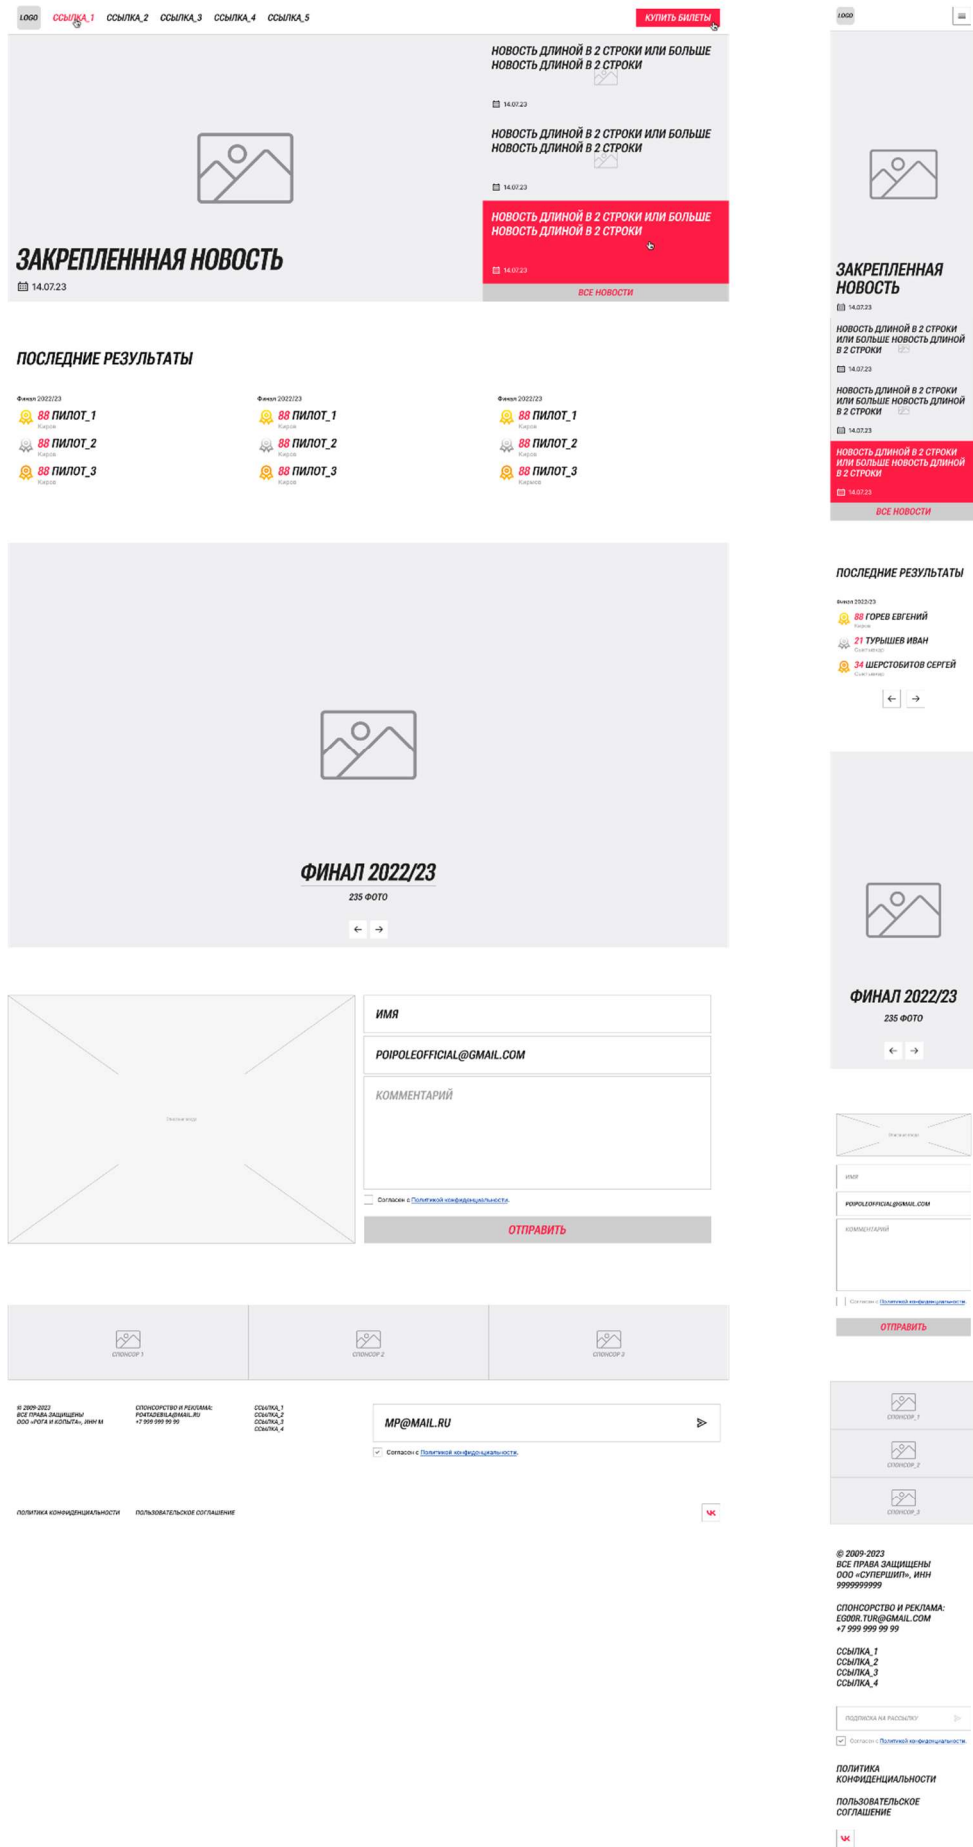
LOGO ССЫЛКА_1 ССЫЛКА_2 ССЫЛКА_3 ССЫЛКА_4 ССЫЛКА_5 КУПИТЬ БИЛЕТЫ

НОВОСТЬ ДЛИНОЙ В 2 СТРОКИ ИЛИ БОЛЬШЕ НОВОСТЬ ДЛИНОЙ В 2 СТРОКИ
14.07.23

НОВОСТЬ ДЛИНОЙ В 2 СТРОКИ ИЛИ БОЛЬШЕ НОВОСТЬ ДЛИНОЙ В 2 СТРОКИ
14.07.23

НОВОСТЬ ДЛИНОЙ В 2 СТРОКИ ИЛИ БОЛЬШЕ НОВОСТЬ ДЛИНОЙ В 2 СТРОКИ
14.07.23

ЗАКРЕПЛЕННАЯ НОВОСТЬ
14.07.23

ВСЕ НОВОСТИ

ПОСЛЕДНИЕ РЕЗУЛЬТАТЫ

Финал 2022/23
88 ПИЛОТ_1
Киров
88 ПИЛОТ_2
Киров
88 ПИЛОТ_3
Киров

Финал 2022/23
88 ПИЛОТ_1
Киров
88 ПИЛОТ_2
Киров
88 ПИЛОТ_3
Киров

Финал 2022/23
88 ПИЛОТ_1
Киров
88 ПИЛОТ_2
Киров
88 ПИЛОТ_3
Киров

ФИНАЛ 2022/23
235 ФОТО

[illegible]

ИМЯ
POIPOLEOFFICIAL@GMAIL.COM
КОММЕНТАРИЙ
Согласен с Политикой конфиденциальности.
ОТПРАВИТЬ

СПОНСОР 1
СПОНСОР 2
СПОНСОР 3

© 2009-2023
ВСЕ ПРАВА ЗАЩИЩЕНЫ
ООО «РОГА И КОПЫТА», ИНН М

СПОНСОРСТВО И РЕКЛАМА:
PO4TAZEBILA@MAIL.RU
+7 999 999 99 99

ССЫЛКА_1
ССЫЛКА_2
ССЫЛКА_3
ССЫЛКА_4

MP@MAIL.RU
Согласен с Политикой конфиденциальности.

ПОЛИТИКА КОНФИДЕНЦИАЛЬНОСТИ
ПОЛЬЗОВАТЕЛЬСКОЕ СОГЛАШЕНИЕ

LOGO

ЗАКРЕПЛЕННАЯ НОВОСТЬ
14.07.23

НОВОСТЬ ДЛИНОЙ В 2 СТРОКИ ИЛИ БОЛЬШЕ НОВОСТЬ ДЛИНОЙ В 2 СТРОКИ
14.07.23

НОВОСТЬ ДЛИНОЙ В 2 СТРОКИ ИЛИ БОЛЬШЕ НОВОСТЬ ДЛИНОЙ В 2 СТРОКИ
14.07.23

НОВОСТЬ ДЛИНОЙ В 2 СТРОКИ ИЛИ БОЛЬШЕ НОВОСТЬ ДЛИНОЙ В 2 СТРОКИ
14.07.23

ВСЕ НОВОСТИ

ПОСЛЕДНИЕ РЕЗУЛЬТАТЫ

Финал 2022/23
88 ГОРЕВ ЕВГЕНИЙ
Киров
21 ТУРЫШЕВ ИВАН
Сыктывкар
34 ШЕРСТОБИТОВ СЕРГЕЙ
Сыктывкар

ФИНАЛ 2022/23
235 ФОТО

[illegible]
ИМЯ
POIPOLEOFFICIAL@GMAIL.COM
КОММЕНТАРИЙ
Согласен с Политикой конфиденциальности.
ОТПРАВИТЬ

СПОНСОР_1
СПОНСОР_2
СПОНСОР_3

© 2009-2023
ВСЕ ПРАВА ЗАЩИЩЕНЫ
ООО «СУПЕРШИП», ИНН 9999999999

СПОНСОРСТВО И РЕКЛАМА:
EGOOR.TUR@GMAIL.COM
+7 999 999 99 99

ССЫЛКА_1
ССЫЛКА_2
ССЫЛКА_3
ССЫЛКА_4

ПОДПИСКА НА РАССЫЛКУ
Согласен с Политикой конфиденциальности.

ПОЛИТИКА КОНФИДЕНЦИАЛЬНОСТИ
ПОЛЬЗОВАТЕЛЬСКОЕ СОГЛАШЕНИЕ